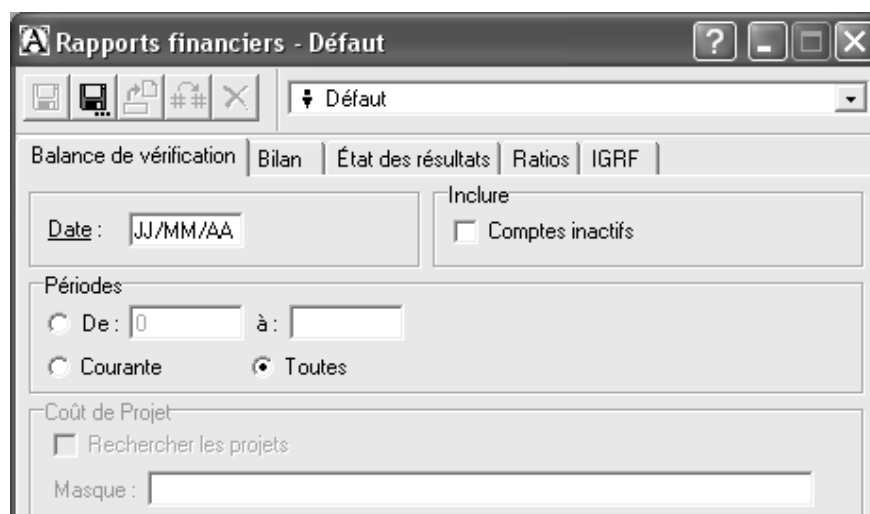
Rapports financiers - Défaut

? _ □ X

Défaut

Balance de vérification | Bilan | État des résultats | Ratios | IGRF

Date : JJ/MM/AA

Inclure
Comptes inactifs

Périodes
De : 0 à :
Courante Toutes

Coût de Projet
Rechercher les projets
Masque :